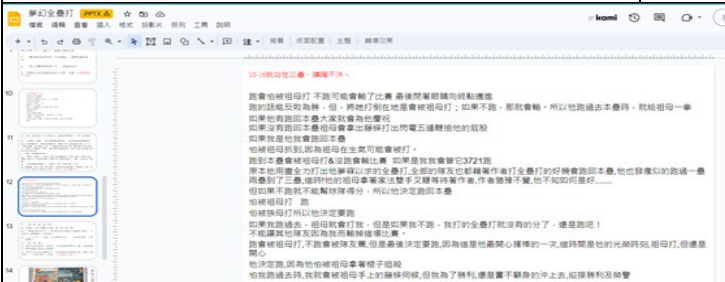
夢幻全壘打 .PPTX
檔案 編輯 查看 插入 格式 投影片 排列 工具 說明
kami
背景 版面配置 主題 轉場效果

10-16跑沒在三壘，擴掉下決。

跑會怕被祖母打,不跑可能會輸了比賽 最後開著眼睛向終點邁進
跑的話能反敗為勝，但，將被打倒在地是會被祖母打；如果不跑，那就會輸，所以他跑過去本壘時，就給祖母一拳
如果他有跑回本壘大家就會為他慶祝
如果沒有跑回本壘祖母會拿出藤條打出問電五連鞭抽他的屁股
如果你是他我會跑回本壘
怕被祖母抓到,因為祖母在生氣可能會被打。
跑到本壘會被祖母打&沒跑會輸比賽 如果是我我會替它3721跑
原本他用盡全力打出他夢寐以求的全壘打,全部的隊友也都緊著作者打全壘打的好機會跑回本壘,他也發瘋似的跑過一個一個的跑到了三壘,這時他的祖母拿著家法雙手叉腰等待著作者,作者猶豫不覺,他不知如何是好.......
如果不跑就不能解除障身，所以他決定跑回本壘
怕被祖母打 跑
怕被族母打所以他決定要跑
如果我跑過去，祖母就會打我，但是如果我不跑，我們的全壘打就沒有的分了，還是跑吧！
不能讓隊友因為我而輸掉這場比賽。
會被祖母打,不跑會被隊友罵,但是最後決定要跑,因為這是他最開心揮棒的一次,這時間是他的光榮時刻,祖母打,但還是開心
他決定跑,因為他怕被祖母拿著棍子追殺
怕我跑過去時,我就會被祖母手上的藤條伺候,但我為了勝利,還是當不顧身的冲上去,迎接勝利及榮譽